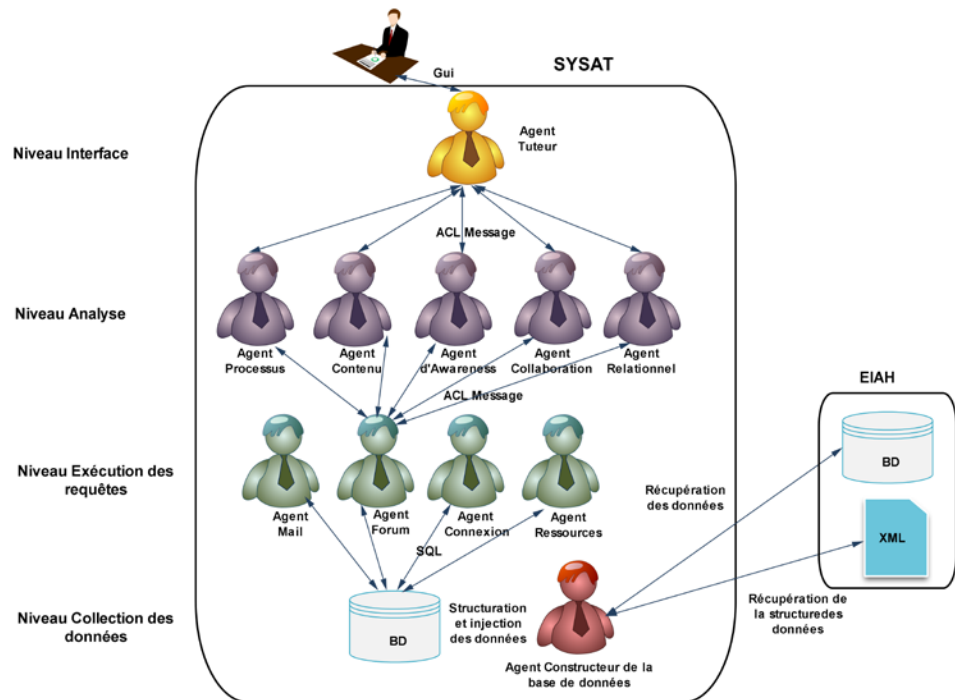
SYSAT

Gui

Agent Tuteur

Niveau Interface

ACL Message

Niveau Analyse

Agent Processus

Agent Contenu

Agent d'Awareness

Agent Collaboration

Agent Relationnel

ACL Message

EIAH

BD

XML

Niveau Exécution des requêtes

Agent Mail

Agent Forum

Agent Connexion

Agent Ressources

Récupération des données

SQL

Récupération de la structuredes données

Niveau Collection des données

BD

Structuration et injection des données

Agent Constructeur de la base de données